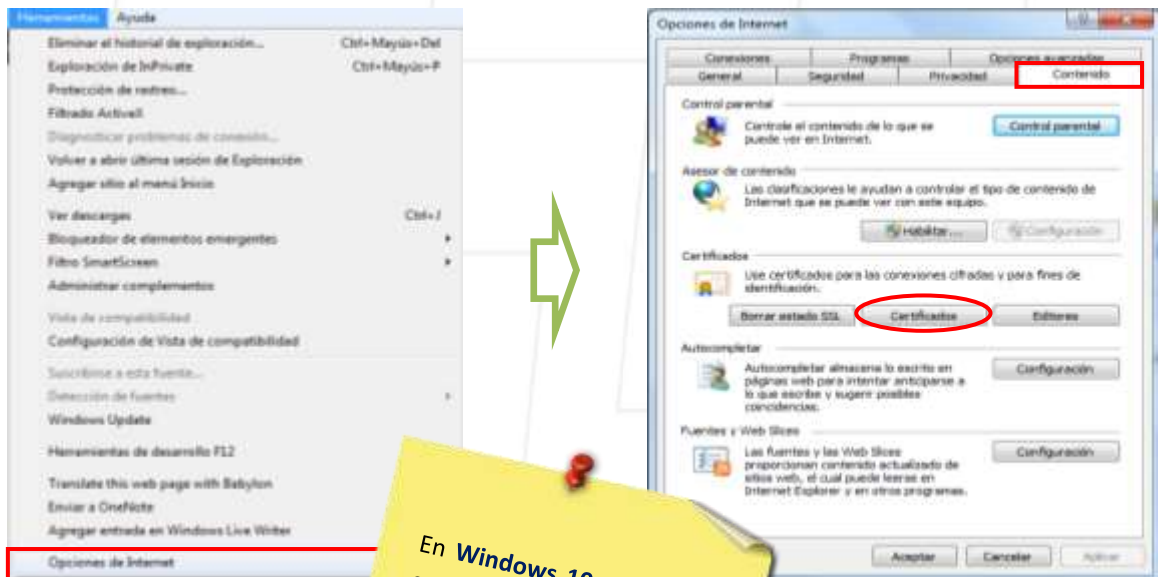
Herramientas Ayuda

Eliminar el historial de exploración... Ctrl+Mayús+Del
Exploración de InPrivate Ctrl+Mayús+P
Protección de rastreo...
Filtrado ActiveX
Diagnosticar problemas de conexión...
Volver a abrir última sesión de Exploración
Agregar sitio al menú Inicio

Ver descargas Ctrl+J
Bloqueador de elementos emergentes
Filtro SmartScreen
Administrar complementos

Vista de compatibilidad
Configuración de Vista de compatibilidad

Suscribirse a esta fuente...
Detección de fuentes
Windows Update

Herramientas de desarrollo F12

Translate this web page with Babylon
Enviar a OneNote
Agregar entrada en Windows Live Writer

Opciones de Internet

En Windows 10

Opciones de Internet

Conexiones | Programas | Opciones avanzadas
General | Seguridad | Privacidad | Contenido

Control parental
Controle el contenido de lo que se puede ver en Internet.
Control parental

Asesor de contenido
Las clasificaciones le ayudan a controlar el tipo de contenido de Internet que se puede ver con este equipo.
Habilitar... Configuración

Certificados
Use certificados para las conexiones cifradas y para fines de identificación.
Borrar estado SSL Certificados Editores

Autocompletar
Autocompletar almacena lo escrito en páginas web para intentar anticiparse a lo que escribe y sugerir posibles coincidencias.
Configuración

Fuentes y Web Slices
Las fuentes y las Web Slices proporcionan contenido actualizado de sitios web, el cual puede leerse en Internet Explorer y en otros programas.
Configuración

Aceptar Cancelar Aplicar